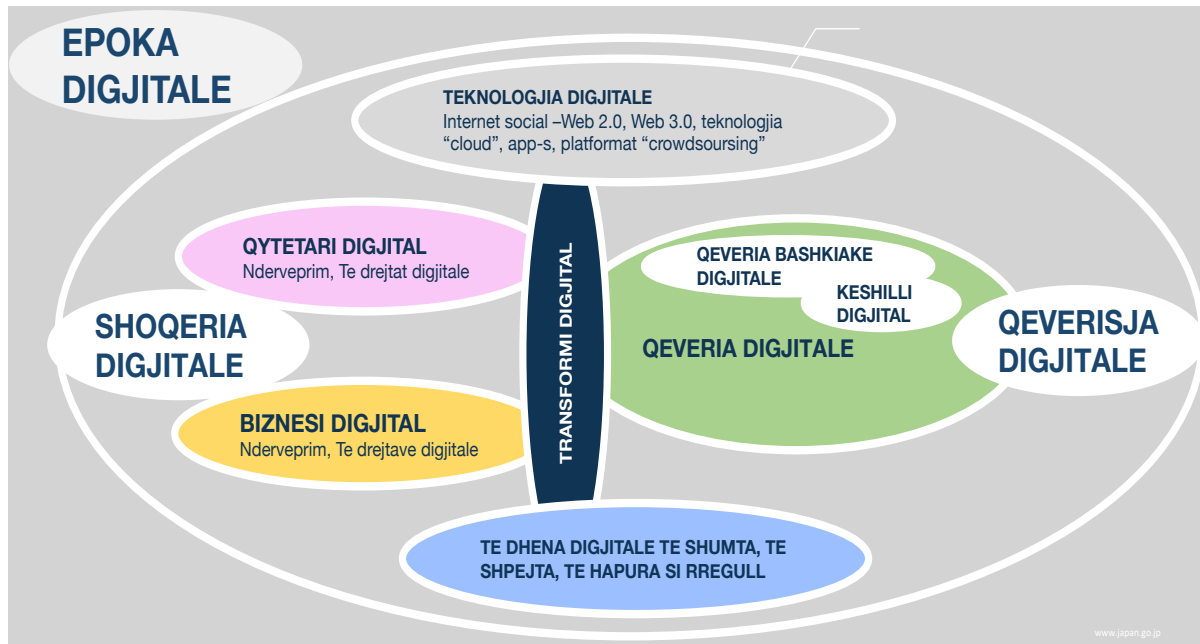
EPOKA DIGJITALE

TEKNOLOGJIA DIGJITALE
Internet social –Web 2.0, Web 3.0, teknologjia “cloud”, app-s, platformat “crowdsoursing”

QYTETARI DIGJITAL
Nderveprim, Te drejtat digjitale

SHOQERIA DIGJITALE

BIZNESI DIGJITAL
Nderveprim, Te drejtave digjitale

TRANSFORMI DIGJITAL

QEVERIA BASHKIAKE DIGJITALE

KESHILLI DIGJITAL

QEVERIA DIGJITALE

QEVERISJA DIGJITALE

TE DHENA DIGJITALE TE SHUMTA, TE SHPEJTA, TE HAPURA SI RREGULL

www.japan.go.jp